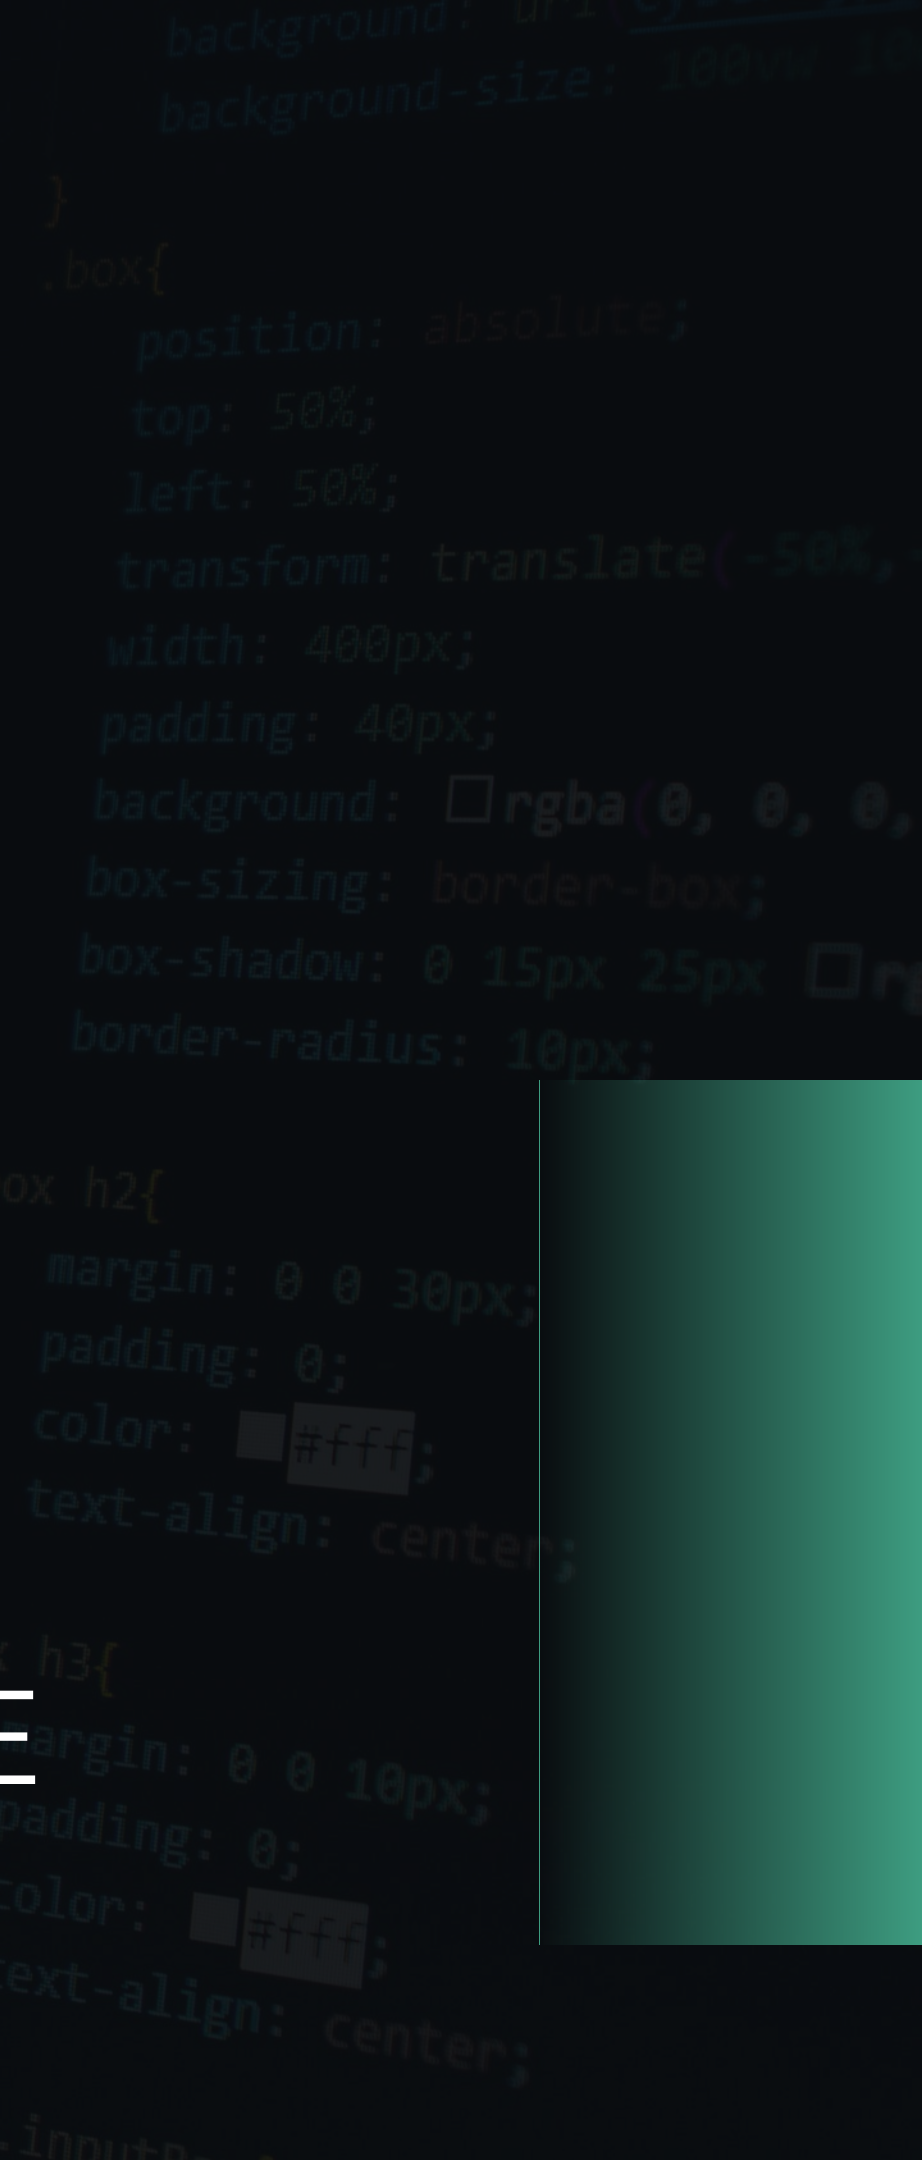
background: url(
background-size: 100vw 10
}
.box{
position: absolute;
top: 50%;
left: 50%;
transform: translate(-50%,
width: 400px;
padding: 40px;
background: rgba(0, 0, 0,
box-sizing: border-box;
box-shadow: 0 15px 25px rg
border-radius: 10px;

ox h2{
margin: 0 0 30px;
padding: 0;
color: #fff;
text-align: center;

h3{
margin: 0 0 10px;
padding: 0;
color: #fff;
text-align: center;

inputB